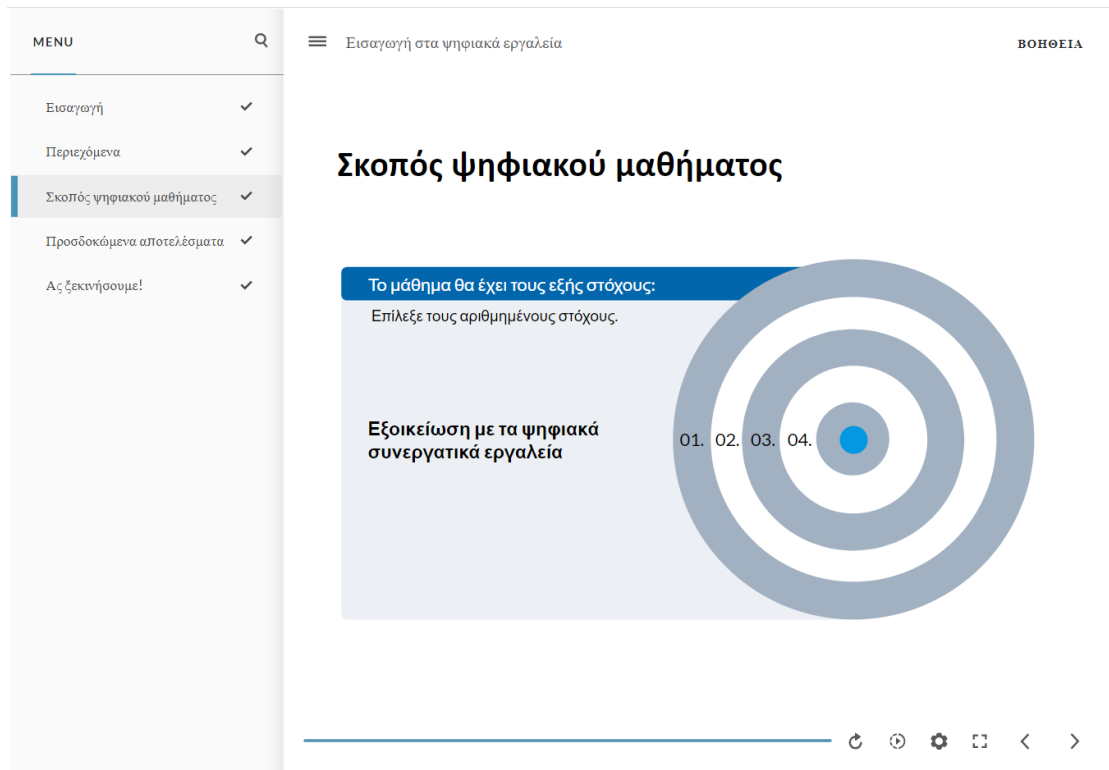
MENU

Εισαγωγή ✓
Περιεχόμενα ✓
Σκοπός ψηφιακού μαθήματος ✓
Προσδοκώμενα αποτελέσματα ✓
Ας ξεκινήσουμε! ✓

Εισαγωγή στα ψηφιακά εργαλεία

ΒΟΗΘΕΙΑ

Σκοπός ψηφιακού μαθήματος

Το μάθημα θα έχει τους εξής στόχους:

Επίλεξε τους αριθμημένους στόχους.

Εξοικείωση με τα ψηφιακά συνεργατικά εργαλεία

01. 02. 03. 04.